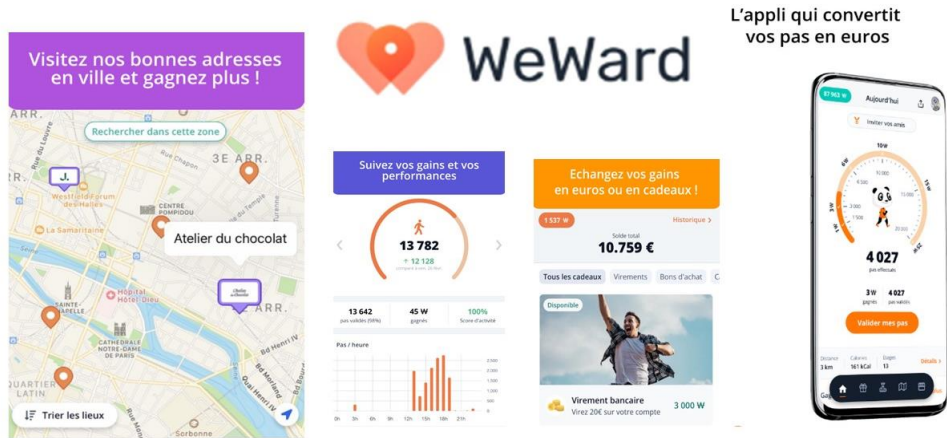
Visitez nos bonnes adresses en ville et gagnez plus !

Rechercher dans cette zone

3E ARR.

Westfield Forum des Halles

Centre Pompidou

La Samaritaine

Atelier du chocolat

Hôpital Hôtel Dieu

Sainte Chapelle

Cathédrale Notre-Dame de Paris

Bd Henri IV

Trier les lieux

Sorbonne

WeWard

Suivez vos gains et vos performances

13 782

+ 12 128

13 642
pas validés (99%)

45 W
gagnés

100%
Score d'activité

Pas / heure

Echangez vos gains en euros ou en cadeaux !

1 537 W

Historique >

Solde total

10.759 €

Tous les cadeaux

Virements

Bons d'achat

Disponible

Virement bancaire

Versez 20€ sur votre compte

3 000 W

L'appli qui convertit vos pas en euros

Aujourd'hui

Inviter vos amis

4 027

pas effectués

3 W
gagnés

4 027
pas validés

Valider mes pas

Distance
3 km

Calories
161 kCal

Étages
13

Détails